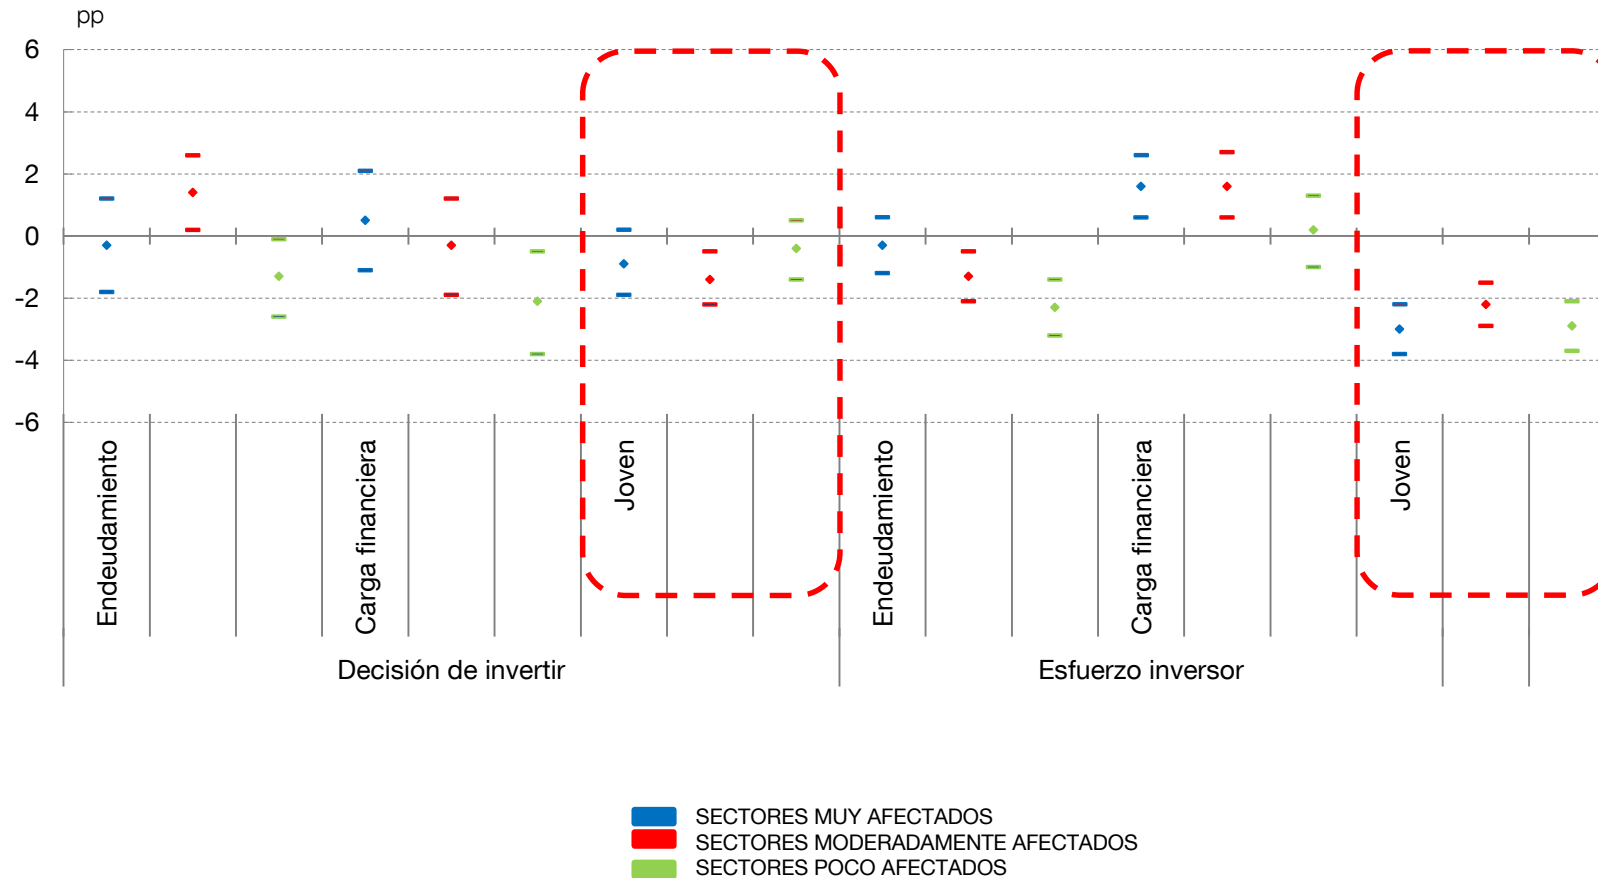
pp

6
4
2
0
-2
-4
-6

Endeudamiento
Carga financiera
Joven
Endeudamiento
Carga financiera
Joven

Decisión de invertir
Esfuerzo inversor

SECTORES MUY AFECTADOS
SECTORES MODERADAMENTE AFECTADOS
SECTORES POCO AFECTADOS